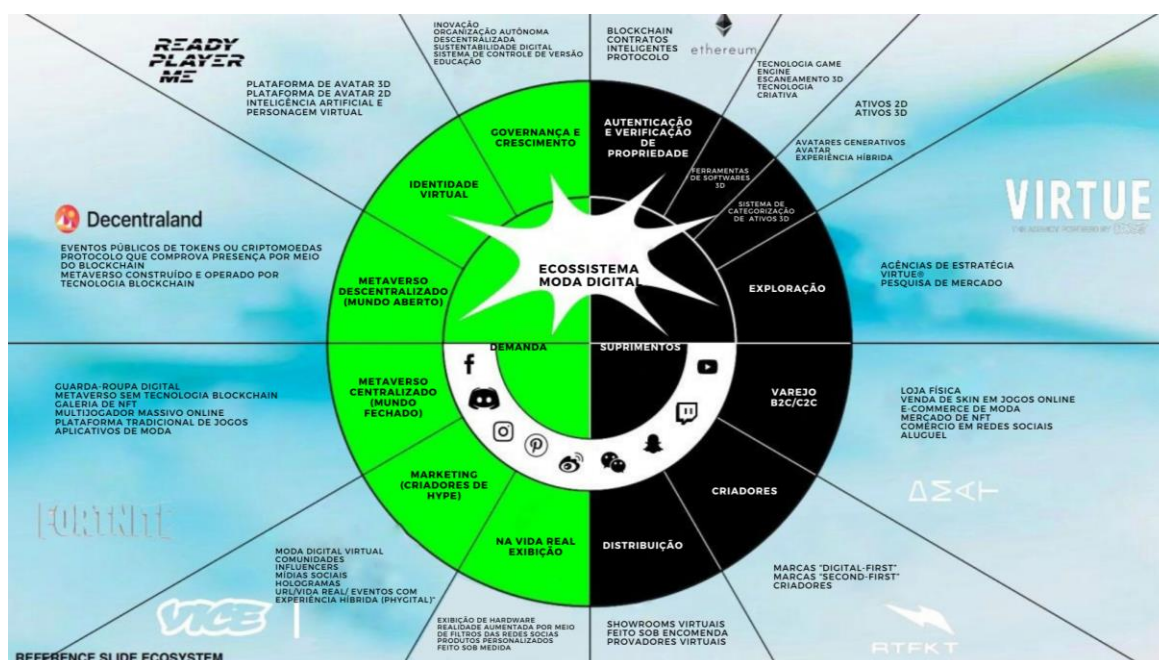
READY PLAYER ME

PLATAFORMA DE AVATAR 3D
PLATAFORMA DE AVATAR 2D
INTELIGÊNCIA ARTIFICIAL E PERSONAGEM VIRTUAL

INOVAÇÃO
ORGANIZAÇÃO AUTÔNOMA DESCENTRALIZADA
SUSTENTABILIDADE DIGITAL
SISTEMA DE CONTROLE DE VERSÃO
EDUCAÇÃO

BLOCKCHAIN
CONTRATOS INTELIGENTES
PROTOCOLO

ethereum

TECNOLOGIA GAME ENGINE
ESCANEAMENTO 3D
TECNOLOGIA CRIATIVA

ATIVOS 2D
ATIVOS 3D

AVATARES GENERATIVOS
AVATAR
EXPERIÊNCIA HÍBRIDA

VIRTUE
THE AGENCY POWERED BY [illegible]

Decentraland

EVENTOS PÚBLICOS DE TOKENS OU CRIPTOMOEDAS
PROTOCOLO QUE COMPROVA PRESENÇA POR MEIO DO BLOCKCHAIN
METAVERSO CONSTRUÍDO E OPERADO POR TECNOLOGIA BLOCKCHAIN

GOVERNANÇA E CRESCIMENTO

AUTENTICAÇÃO E VERIFICAÇÃO DE PROPRIEDADE

IDENTIDADE VIRTUAL

FERRAMENTAS DE SOFTWARES 3D

SISTEMA DE CATEGORIZAÇÃO DE ATIVOS 3D

ECOSSISTEMA MODA DIGITAL

METAVERSO DESCENTRALIZADO (MUNDO ABERTO)

EXPLORAÇÃO

AGÊNCIAS DE ESTRATÉGIA
VIRTUE®
PESQUISA DE MERCADO

DEMANDA

SUPRIMENTOS

METAVERSO CENTRALIZADO (MUNDO FECHADO)

VAREJO B2C/C2C

GUARDA-ROUPA DIGITAL
METAVERSO SEM TECNOLOGIA BLOCKCHAIN
GALERIA DE NFT
MULTIJOGADOR MASSIVO ONLINE
PLATAFORMA TRADICIONAL DE JOGOS
APLICATIVOS DE MODA

LOJA FÍSICA
VENDA DE SKIN EM JOGOS ONLINE
E-COMMERCE DE MODA
MERCADO DE NFT
COMÉRCIO EM REDES SOCIAIS
ALUGUEL

MARKETING (CRIADORES DE HYPE)

CRIADORES

ΔΣ<Ͱ

FORTNITE

NA VIDA REAL EXIBIÇÃO

DISTRIBUIÇÃO

MODA DIGITAL VIRTUAL
COMUNIDADES
INFLUENCERS
MÍDIAS SOCIAIS
HOLOGRAMAS
URL/VIDA REAL/ EVENTOS COM EXPERIÊNCIA HÍBRIDA (PHYGITAL)"

MARCAS "DIGITAL-FIRST"
MARCAS "SECOND-FIRST"
CRIADORES

VICE

EXIBIÇÃO DE HARDWARE
REALIDADE AUMENTADA POR MEIO DE FILTROS DAS REDES SOCIAS
PRODUTOS PERSONALIZADOS
FEITO SOB MEDIDA

SHOWROOMS VIRTUAIS
FEITO SOB ENCOMENDA
PROVADORES VIRTUAIS

RTFKT

REFERENCE SLIDE ECOSYSTEM